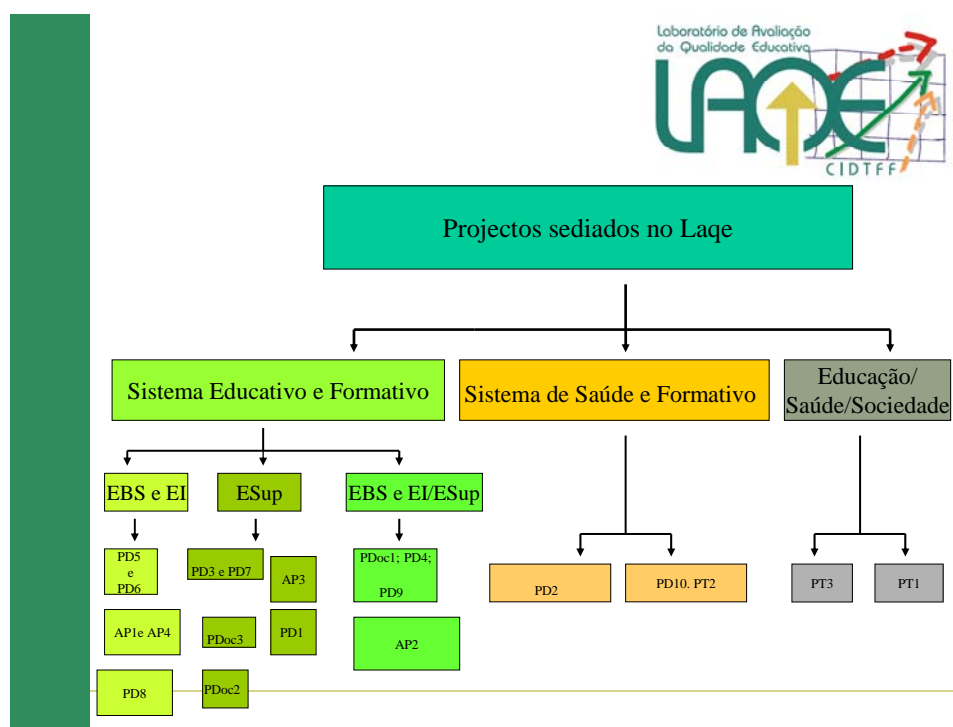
Laboratório de Avaliação da Qualidade Educativa
LAQE
CIDTFF

Projectos sediados no Laqe

Sistema Educativo e Formativo

Sistema de Saúde e Formativo

Educação/ Saúde/Sociedade

EBS e EI

ESup

EBS e EI/ESup

PD5 e PD6

PD3 e PD7

AP3

PDoc1; PD4; PD9

AP1e AP4

PDoc3

PD1

AP2

PD8

PDoc2

PD2

PD10. PT2

PT3

PT1